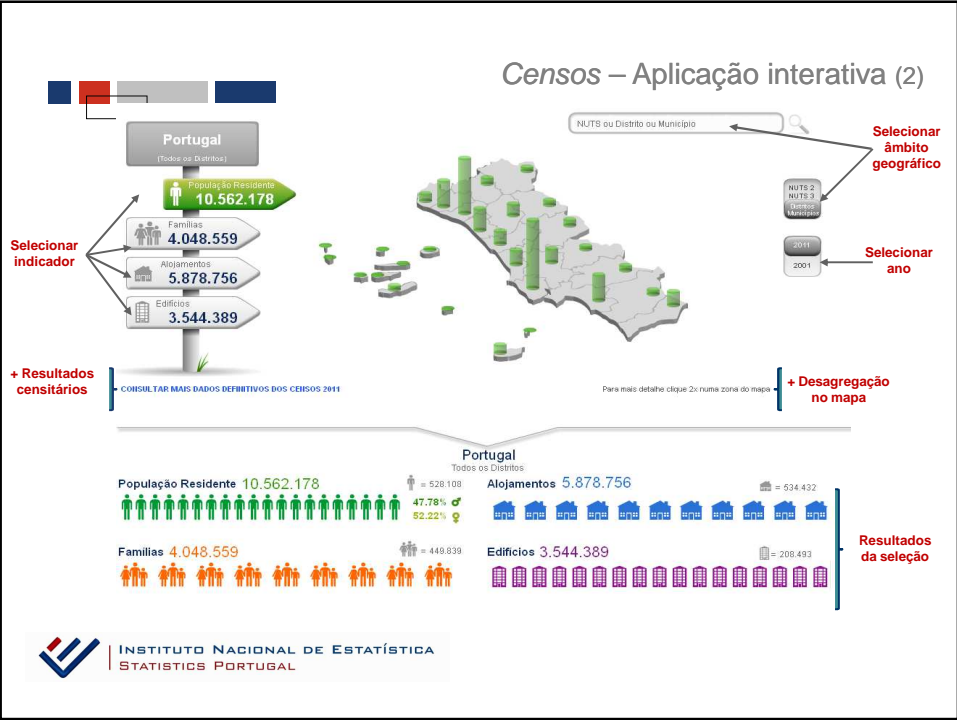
*Censos* – Aplicação interativa (2)

Portugal
(Todos os Distritos)

População Residente
10.562.178

Famílias
4.048.559

Alojamentos
5.878.756

Edifícios
3.544.389

Selecionar indicador

NUTS ou Distrito ou Município

Selecionar âmbito geográfico

NUTS 2
NUTS 3
Distritos Municípios

2011
2001

Selecionar ano

+ Resultados censitários

CONSULTAR MAIS DADOS DEFINITIVOS DOS CENSOS 2011

Para mais detalhe clique 2x numa zona do mapa

+ Desagregação no mapa

Portugal
Todos os Distritos

População Residente 10.562.178
= 528.108
47.78% ♂
52.22% ♀

Alojamentos 5.878.756
= 534.432

Famílias 4.048.559
= 449.839

Edifícios 3.544.389
= 208.493

Resultados da seleção

Instituto Nacional de Estatística
Statistics Portugal